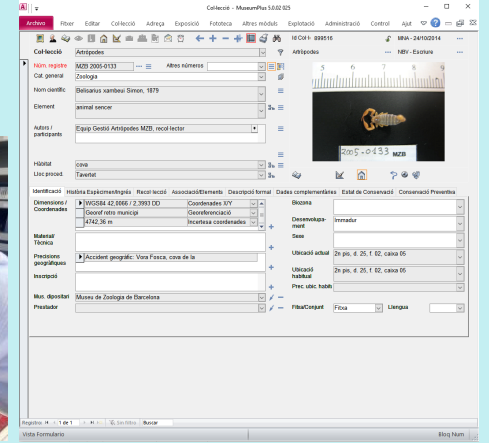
Col·lecció - MuseumPlus 5.0.02 025

Archivo | Fitxer | Editar | Col·lecció | Adreça | Exposició | Fototeca | Altres mòduls | Explotació | Administració | Control | Ajut

Id.Col·l.: 899516 | MNA - 24/10/2014

Artròpodes | NBr - Escolure

Col·lecció: Artròpodes

Núm. registre: MZB 2005-0133 | Altres números

Cat. general: Zoologia

Nom científic: Belisarius xambeui Simon, 1879

Element: animal sencer

Autors / participants: Equip Gestió Artròpodes MZB, recol·lector

Hàbitat: cova

Lloc proced.: Tavertet

2005-0133 MZB

Identificació | Història Espècimen/Ingrés | Recol·lecció | Associació/Elements | Descripció formal | Dades complementàries | Estat de Conservació | Conservació Preventiva

Dimensions / Coordenades:
| | | |
|---|---|---|
| WGS84 42,0066 / 2,3993 DD | Coordenades X/Y | |
| Georef retro municipi | Georeferenciació | |
| 4742,36 m | Incertesa coordenades | |

Material/Tècnica

Precisions geogràfiques: Accident geogràfic: Vora Fosca, cova de la

Inscripció

Mus. dipositari: Museu de Zoologia de Barcelona

Prestador

Biozona

Desenvolupament: Immadur

Sexe

Ubicació actual: 2n pis, d. 25, f. 02, caixa 05

Ubicació habitual: 2n pis, d. 25, f. 02, caixa 05

Prec. ubic. habitual

Fitxa/Conjunt: Fitxa | Llengua

Registro: 1 de 1 | Sin filtro | Buscar

Vista Formulario | Bloq Num